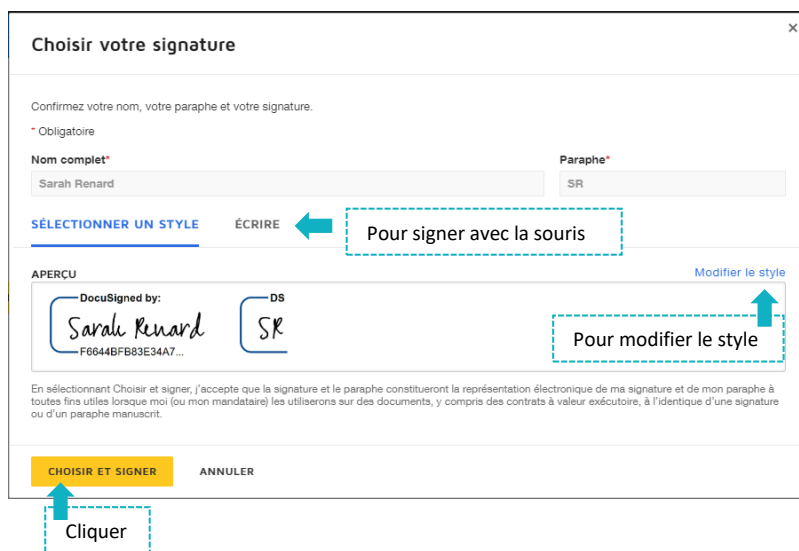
Choisir votre signature

×

Confirmez votre nom, votre paraphe et votre signature.

* Obligatoire

Nom complet*

Sarah Renard

Paraphe*

SR

SÉLECTIONNER UN STYLE

ÉCRIRE

Pour signer avec la souris

APERÇU

Modifier le style

DocuSigned by:

Sarah Renard

F6644BFB83E34A7...

DS

SR

Pour modifier le style

En sélectionnant Choisir et signer, j'accepte que la signature et le paraphe constitueront la représentation électronique de ma signature et de mon paraphe à toutes fins utiles lorsque moi (ou mon mandataire) les utiliserons sur des documents, y compris des contrats à valeur exécutoire, à l'identique d'une signature ou d'un paraphe manuscrit.

CHOISIR ET SIGNER

ANNULER

Cliquer